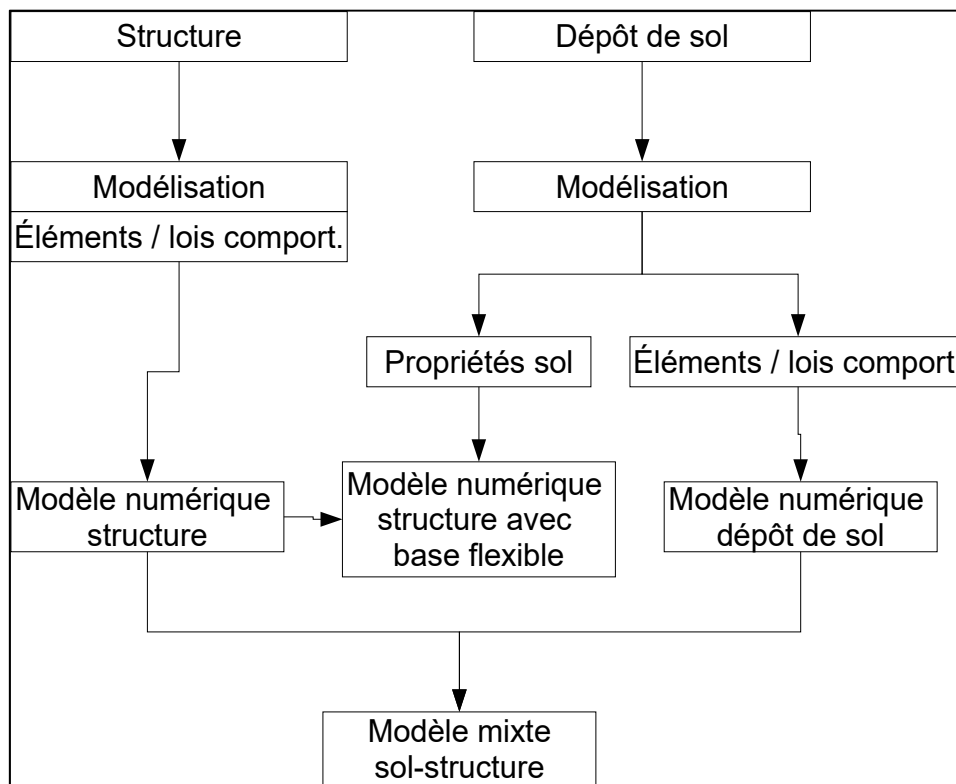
Structure

Dépôt de sol

Modélisation

Éléments / lois comport.

Modélisation

Propriétés sol

Éléments / lois comport

Modèle numérique structure

Modèle numérique structure avec base flexible

Modèle numérique dépôt de sol

Modèle mixte sol-structure